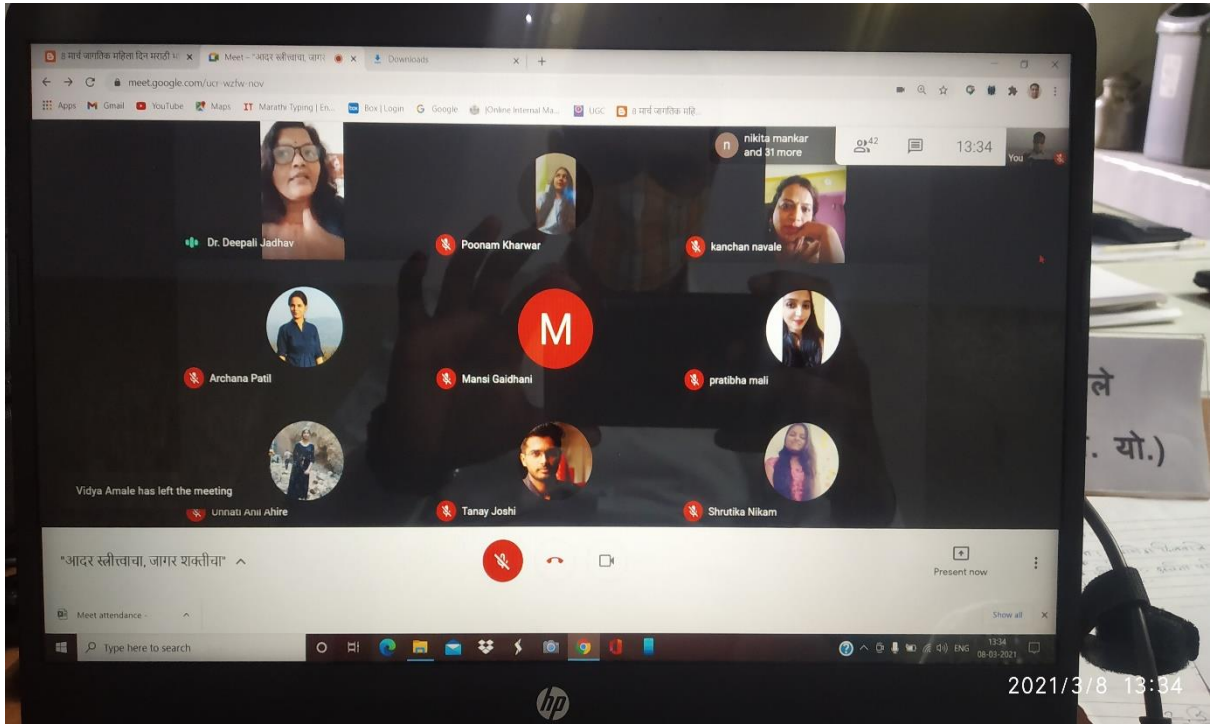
८ मार्च जागतिक महिला दिन मराठी | Meet - "आदर स्त्रीत्वाचा, जागर | Downloads

meet.google.com/ucr-wzfw-nov

Apps Gmail YouTube Maps Marathi Typing | En... Box | Login Google Online Internal Ma... UGC ८ मार्च जागतिक महि...

nikita mankar and 31 more

42

13:34

You

Dr. Deepali Jadhav

Poonam Kharwar

kanchan navale

Archana Patil

M

Mansi Gaidhani

pratibha mali

Vidya Amale has left the meeting

Unnati Anil Ahire

Tanay Joshi

Shrutika Nikam

"आदर स्त्रीत्वाचा, जागर शक्तीचा"

Present now

Meet attendance -

Show all

Type here to search

ENG 13:34 08-03-2021

ले

. यो.)

hp

2021/3/8 13:34